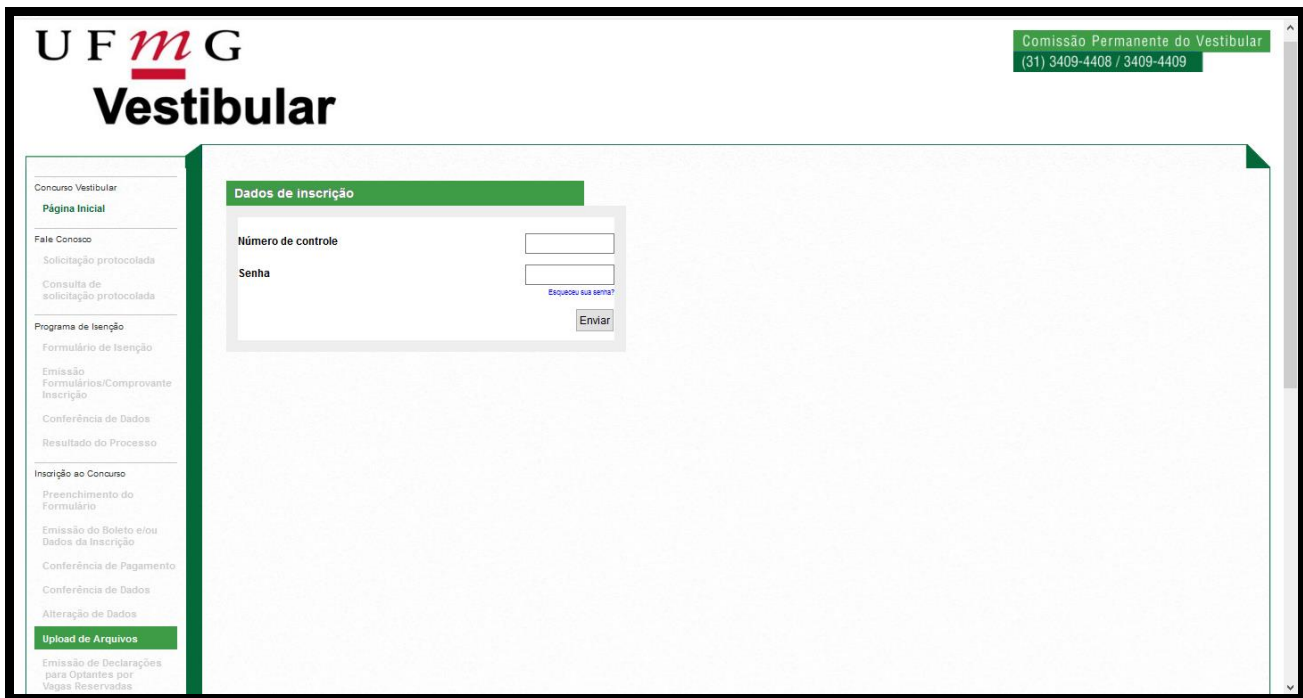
UFMG
Vestibular

Comissão Permanente do Vestibular
(31) 3409-4408 / 3409-4409

Concurso Vestibular
Página Inicial

Fale Conosco
Solicitação protocolada
Consulta de solicitação protocolada

Programa de Isenção
Formulário de Isenção
Emissão Formulários/Comprovante Inscrição
Conferência de Dados
Resultado do Processo

Inscrição ao Concurso
Preenchimento do Formulário
Emissão do Boleto e/ou Dados da Inscrição
Conferência de Pagamento
Conferência de Dados
Alteração de Dados
Upload de Arquivos
Emissão de Declarações para Optantes por Vagas Reservadas

Dados de inscrição

Número de controle

Senha

Esqueceu sua senha?

Enviar